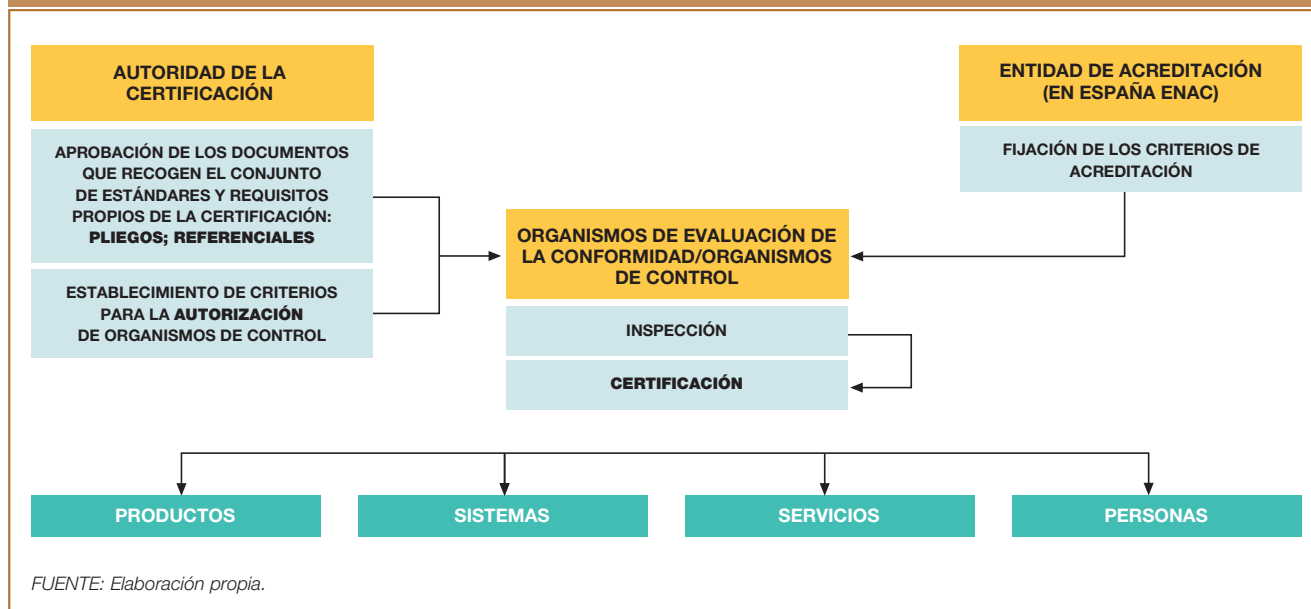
AUTORIDAD DE LA CERTIFICACIÓN

APROBACIÓN DE LOS DOCUMENTOS QUE RECOGEN EL CONJUNTO DE ESTÁNDARES Y REQUISITOS PROPIOS DE LA CERTIFICACIÓN: PLIEGOS; REFERENCIALES

ESTABLECIMIENTO DE CRITERIOS PARA LA AUTORIZACIÓN DE ORGANISMOS DE CONTROL

ENTIDAD DE ACREDITACIÓN (EN ESPAÑA ENAC)

FIJACIÓN DE LOS CRITERIOS DE ACREDITACIÓN

ORGANISMOS DE EVALUACIÓN DE LA CONFORMIDAD/ORGANISMOS DE CONTROL

INSPECCIÓN

CERTIFICACIÓN

PRODUCTOS

SISTEMAS

SERVICIOS

PERSONAS

FUENTE: Elaboración propia.